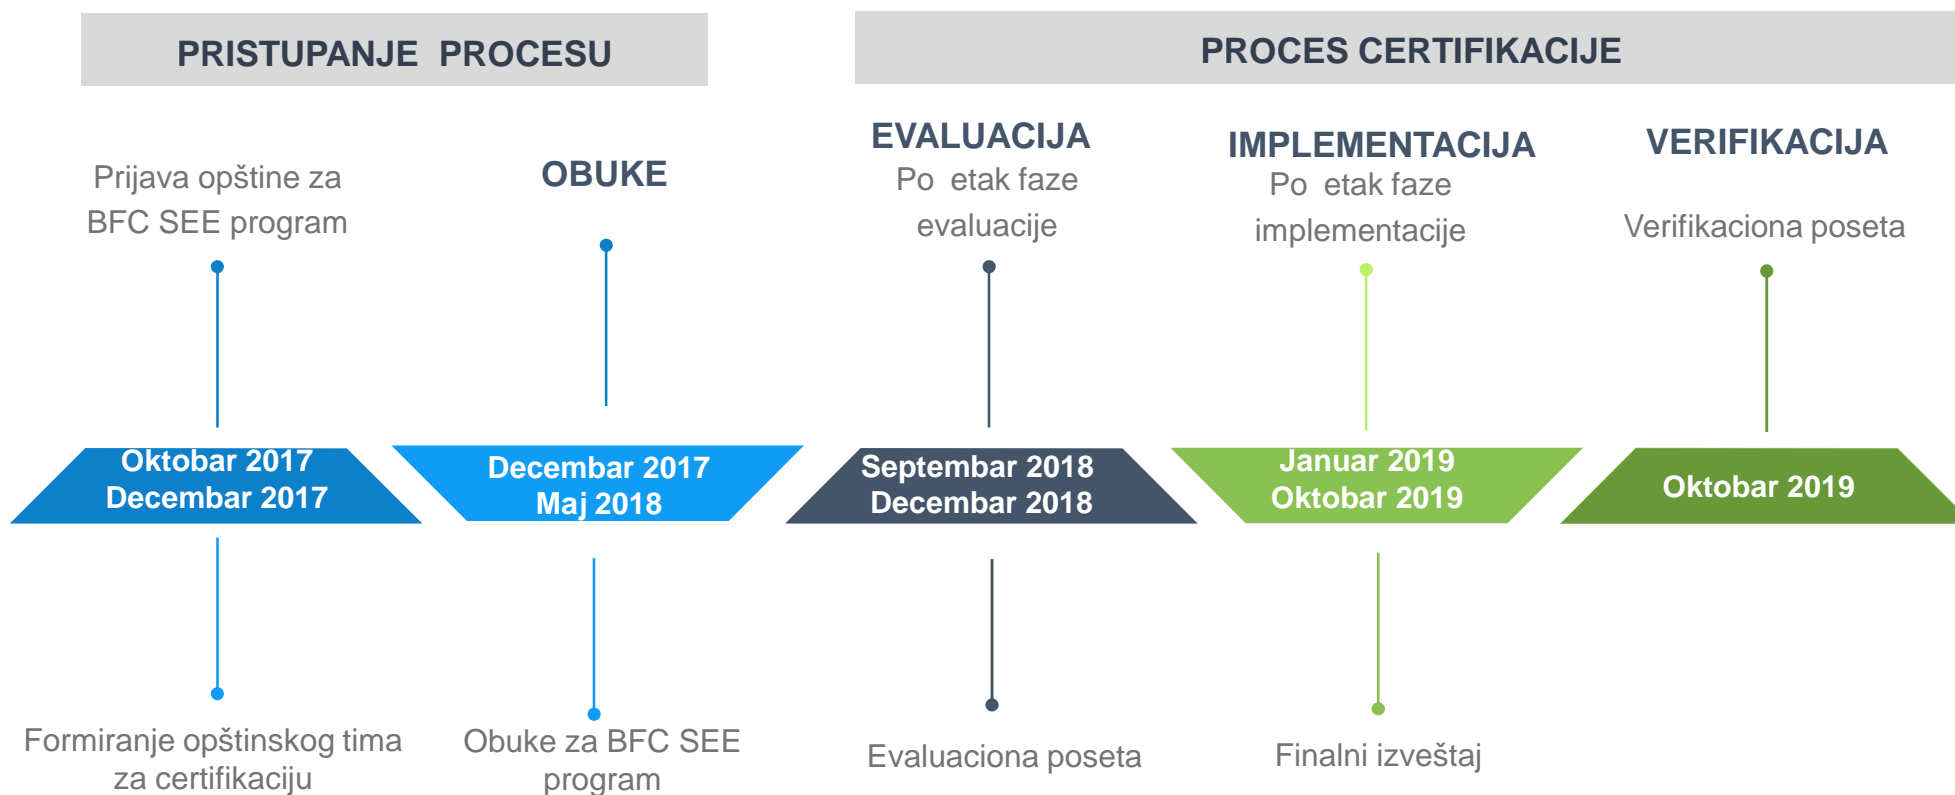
PRISTUPANJE PROCESU

PROCES CERTIFIKACIJE

Prijava opštine za BFC SEE program

OBUKE

EVALUACIJA
Po etak faze evaluacije

IMPLEMENTACIJA
Po etak faze implementacije

VERIFIKACIJA
Verifikaciona poseta

Oktobar 2017
Decembar 2017

Decembar 2017
Maj 2018

Septembar 2018
Decembar 2018

Januar 2019
Oktobar 2019

Oktobar 2019

Formiranje opštinskog tima za certifikaciju

Obuke za BFC SEE program

Evaluaciona poseta

Finalni izveštaj